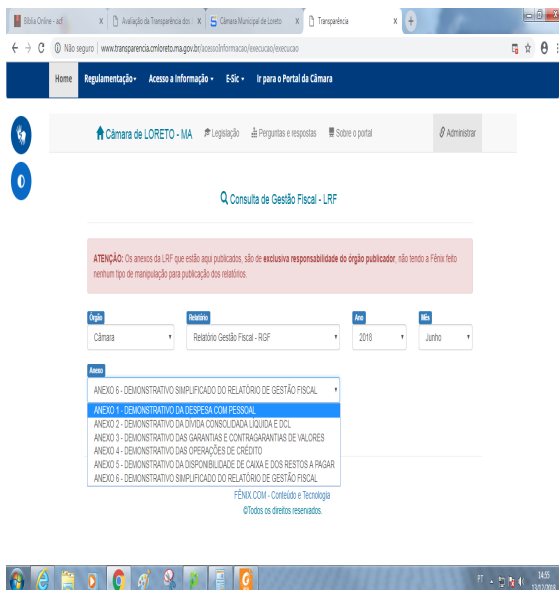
Bíblia Online - acf
Avaliação da Transparência do
Câmara Municipal de Loreto
Transparência

Não seguro | www.transparencia.cmloreto.ma.gov.br/acessoInformacao/execucao/execucao

Home | Regulamentação | Acesso a Informação | E-Sic | Ir para o Portal da Câmara

Câmara de LORETO - MA | Legislação | Perguntas e respostas | Sobre o portal | Administrar

Consulta de Gestão Fiscal - LRF

ATENÇÃO: Os anexos da LRF que estão aqui publicados, são de exclusiva responsabilidade do órgão publicador, não tendo a Fênix feito nenhum tipo de manipulação para publicação dos relatórios.

Órgão: Câmara
Relatório: Relatório Gestão Fiscal - RGF
Ano: 2018
Mês: Junho

Anexo
ANEXO 6 - DEMONSTRATIVO SIMPLIFICADO DO RELATÓRIO DE GESTÃO FISCAL
ANEXO 1 - DEMONSTRATIVO DA DESPESA COM PESSOAL
ANEXO 2 - DEMONSTRATIVO DA DÍVIDA CONSOLIDADA LÍQUIDA E DCL
ANEXO 3 - DEMONSTRATIVO DAS GARANTIAS E CONTRAGARANTIAS DE VALORES
ANEXO 4 - DEMONSTRATIVO DAS OPERAÇÕES DE CRÉDITO
ANEXO 5 - DEMONSTRATIVO DA DISPONIBILIDADE DE CAIXA E DOS RESTOS A PAGAR
ANEXO 6 - DEMONSTRATIVO SIMPLIFICADO DO RELATÓRIO DE GESTÃO FISCAL

FÊNIX.COM - Conteúdo e Tecnologia
©Todos os direitos reservados.

PT 14:55 13/02/2019